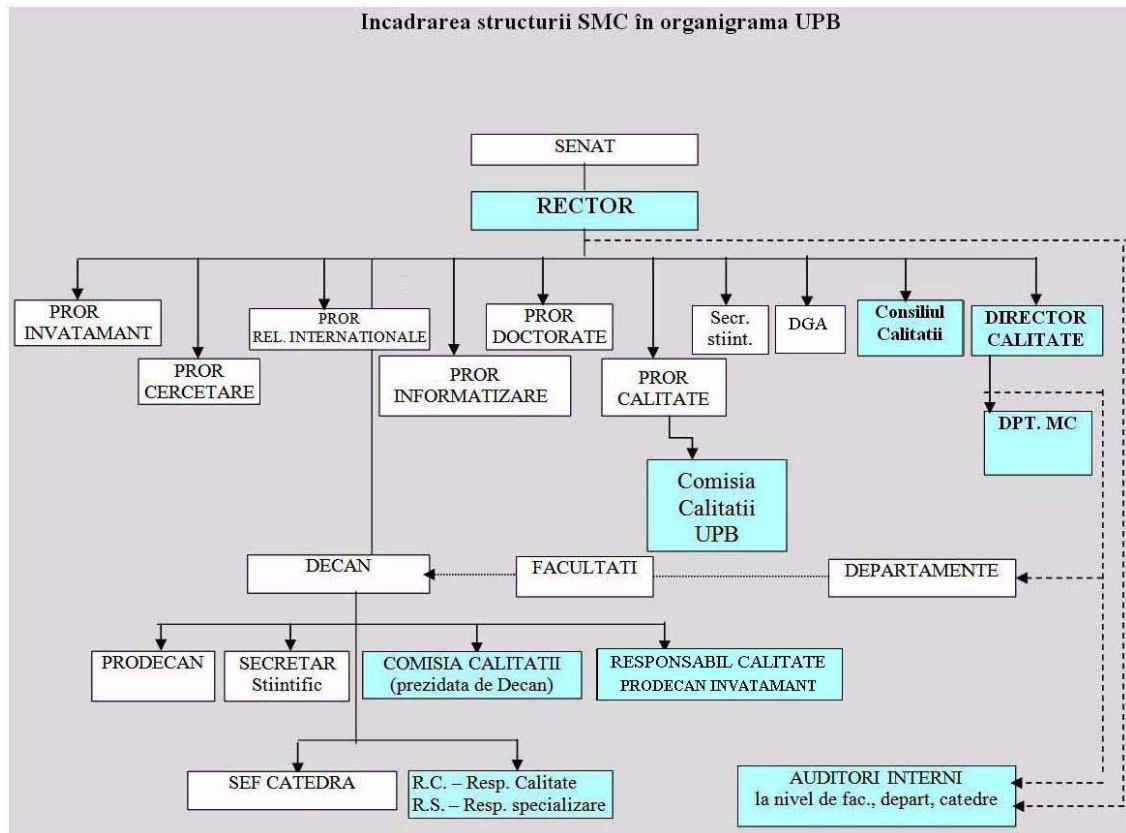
Incadrarea structurii SMC în organigrama UPB

SENAT

RECTOR

PROR INVATAMANT

PROR CERCETARE

PROR REL. INTERNATIONALE

PROR INFORMATIZARE

PROR DOCTORATE

PROR CALITATE

Secr. stiint.

DGA

Consiliul Calitatii

DIRECTOR CALITATE

DPT. MC

Comisia Calitatii UPB

DECAN

FACULTATI

DEPARTAMENTE

PRODECAN

SECRETAR Stiintific

COMISIA CALITATII (prezidata de Decan)

RESPONSABIL CALITATE PRODECAN INVATAMANT

SEF CATEDRA

R.C. – Resp. Calitate
R.S. – Resp. specializare

AUDITORI INTERNI la nivel de fac., depart, catedre